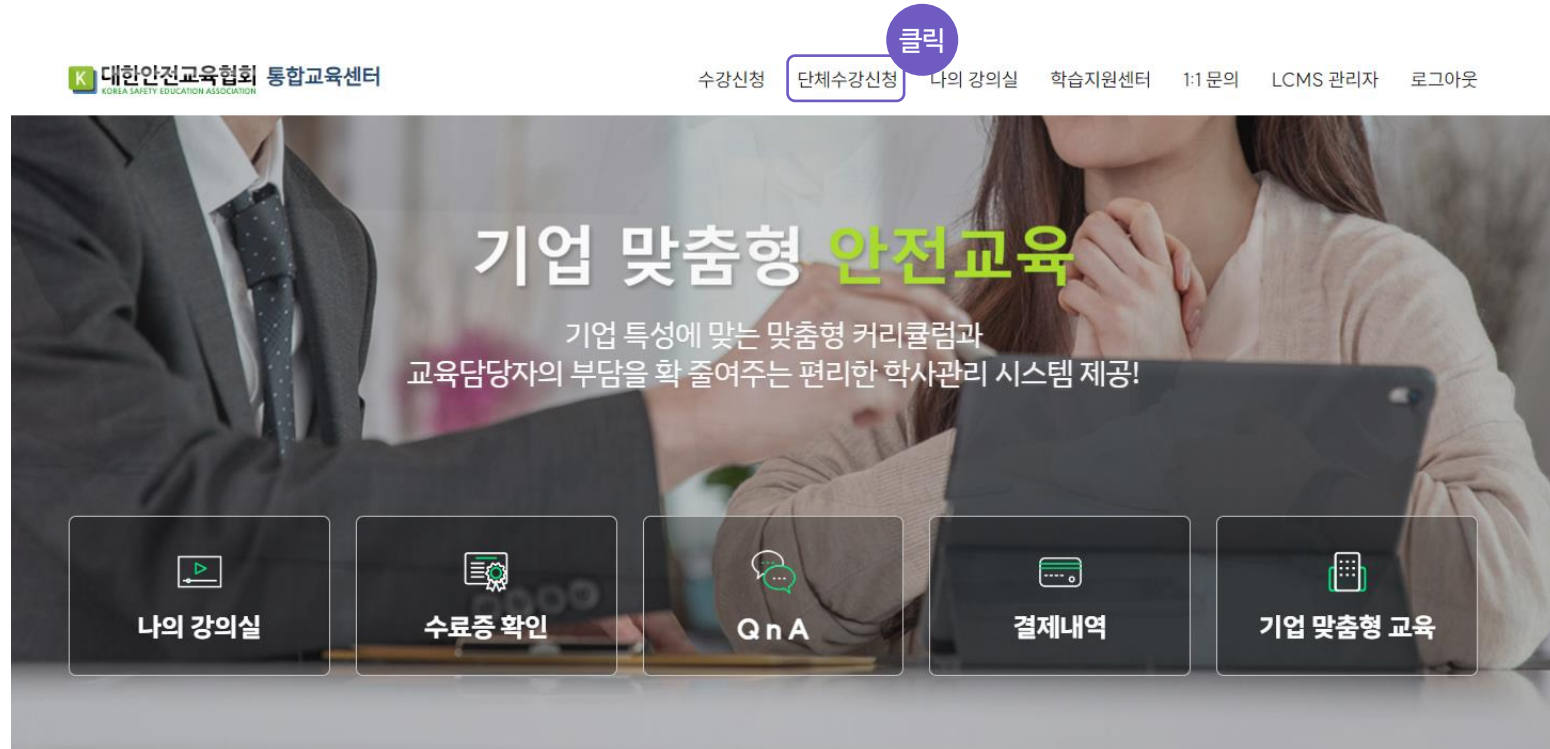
K 대한안전교육협회 KOREA SAFETY EDUCATION ASSOCIATION 통합교육센터

클릭

수강신청 단체수강신청 나의 강의실 학습지원센터 1:1 문의 LCMS 관리자 로그아웃

기업 맞춤형 안전교육

기업 특성에 맞는 맞춤형 커리큘럼과
교육담당자의 부담을 확 줄여주는 편리한 학사관리 시스템 제공!

나의 강의실

수료증 확인

Q n A

결제내역

기업 맞춤형 교육